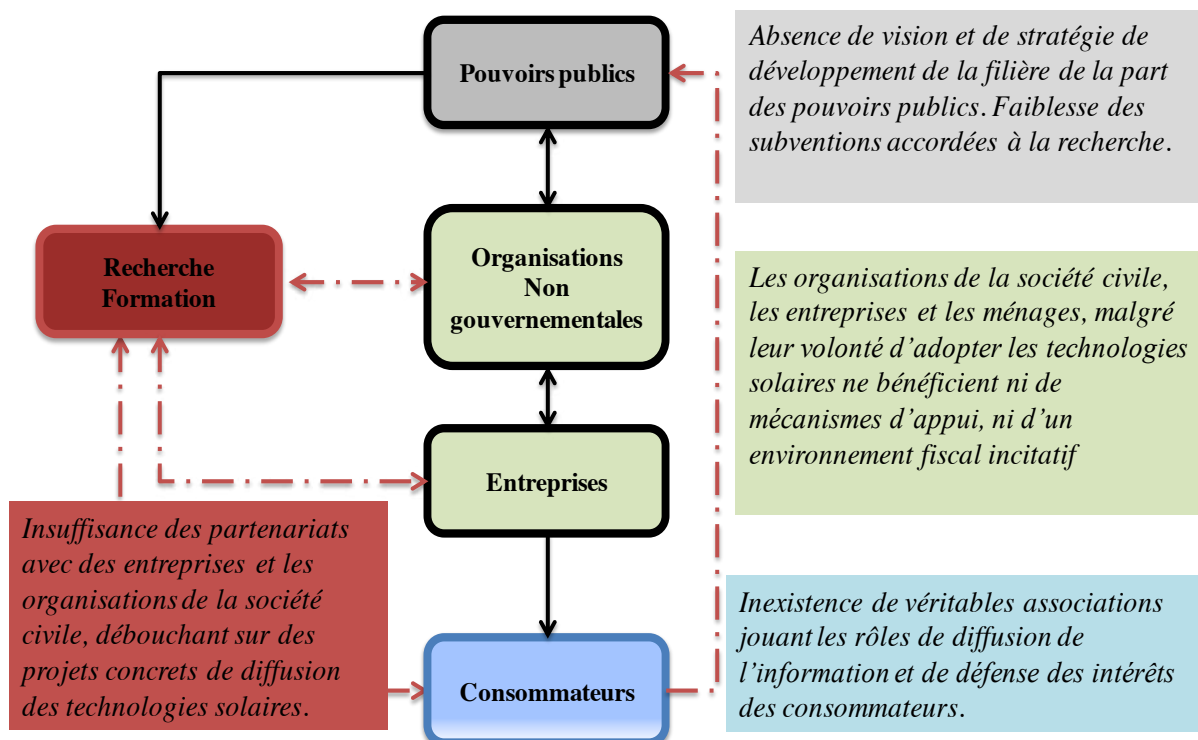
Pouvoirs publics

Absence de vision et de stratégie de développement de la filière de la part des pouvoirs publics. Faiblesse des subventions accordées à la recherche.

Recherche Formation

Organisations Non gouvernementales

Les organisations de la société civile, les entreprises et les ménages, malgré leur volonté d'adopter les technologies solaires ne bénéficient ni de mécanismes d'appui, ni d'un environnement fiscal incitatif

Entreprises

Insuffisance des partenariats avec des entreprises et les organisations de la société civile, débouchant sur des projets concrets de diffusion des technologies solaires.

Consommateurs

Inexistence de véritables associations jouant les rôles de diffusion de l'information et de défense des intérêts des consommateurs.